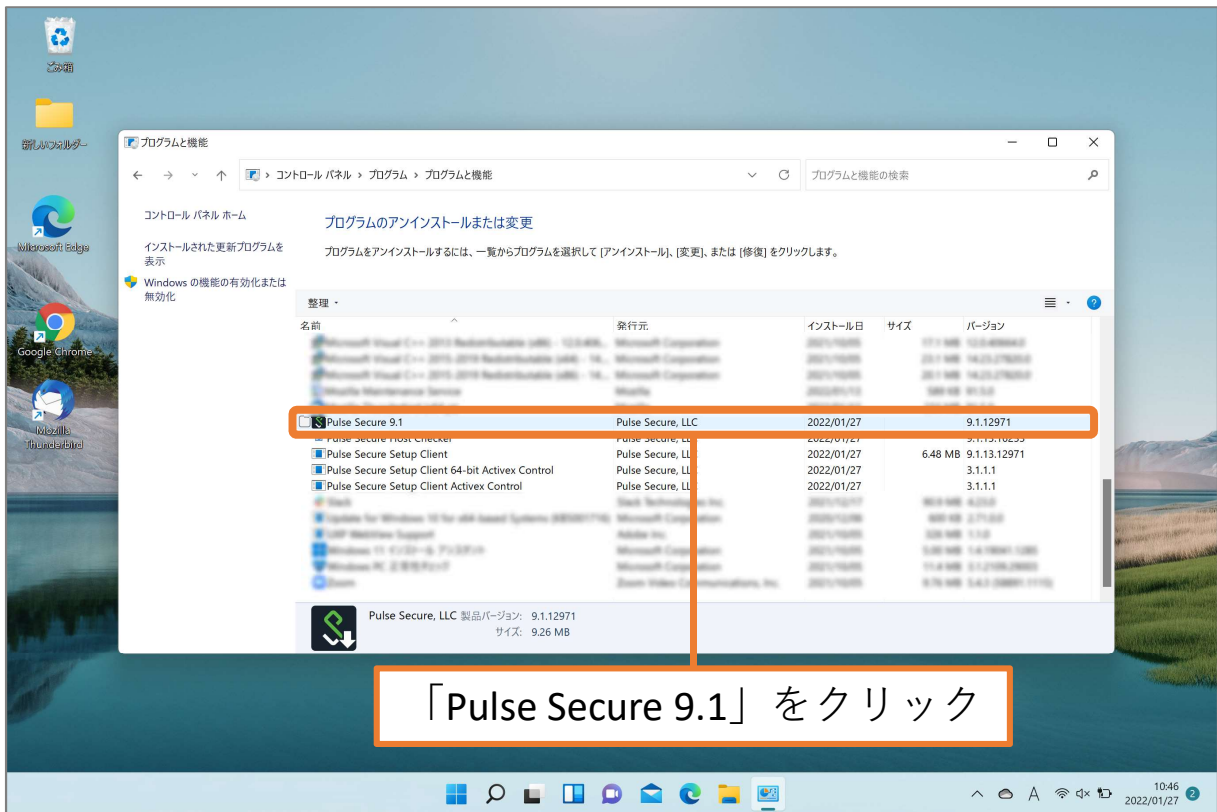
ごみ箱

新しいフォルダー

Microsoft Edge

Google Chrome

Mozilla Thunderbird

プログラムと機能

← → ↑ コントロール パネル › プログラム › プログラムと機能

プログラムと機能の検索

コントロール パネル ホーム

インストールされた更新プログラムを表示

Windows の機能の有効化または無効化

プログラムのアンインストールまたは変更

プログラムをアンインストールするには、一覧からプログラムを選択して [アンインストール]、[変更]、または [修復] をクリックします。

整理

| 名前 | 発行元 | インストール日 | サイズ | バージョン |
|---|---|---|---|---|
| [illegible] | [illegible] | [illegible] | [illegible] | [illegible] |
| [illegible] | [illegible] | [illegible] | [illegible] | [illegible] |
| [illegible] | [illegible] | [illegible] | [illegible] | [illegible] |
| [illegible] | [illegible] | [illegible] | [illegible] | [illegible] |
| Pulse Secure 9.1 | Pulse Secure, LLC | 2022/01/27 | | 9.1.12971 |
| Pulse Secure Host Checker | Pulse Secure, LLC | 2022/01/27 | | 9.1.13.10293 |
| Pulse Secure Setup Client | Pulse Secure, LL | 2022/01/27 | 6.48 MB | 9.1.13.12971 |
| Pulse Secure Setup Client 64-bit Activex Control | Pulse Secure, LL | 2022/01/27 | | 3.1.1.1 |
| Pulse Secure Setup Client Activex Control | Pulse Secure, LL | 2022/01/27 | | 3.1.1.1 |
| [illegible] | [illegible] | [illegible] | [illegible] | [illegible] |

Pulse Secure, LLC 製品バージョン: 9.1.12971
サイズ: 9.26 MB

「Pulse Secure 9.1」をクリック

10:46
2022/01/27